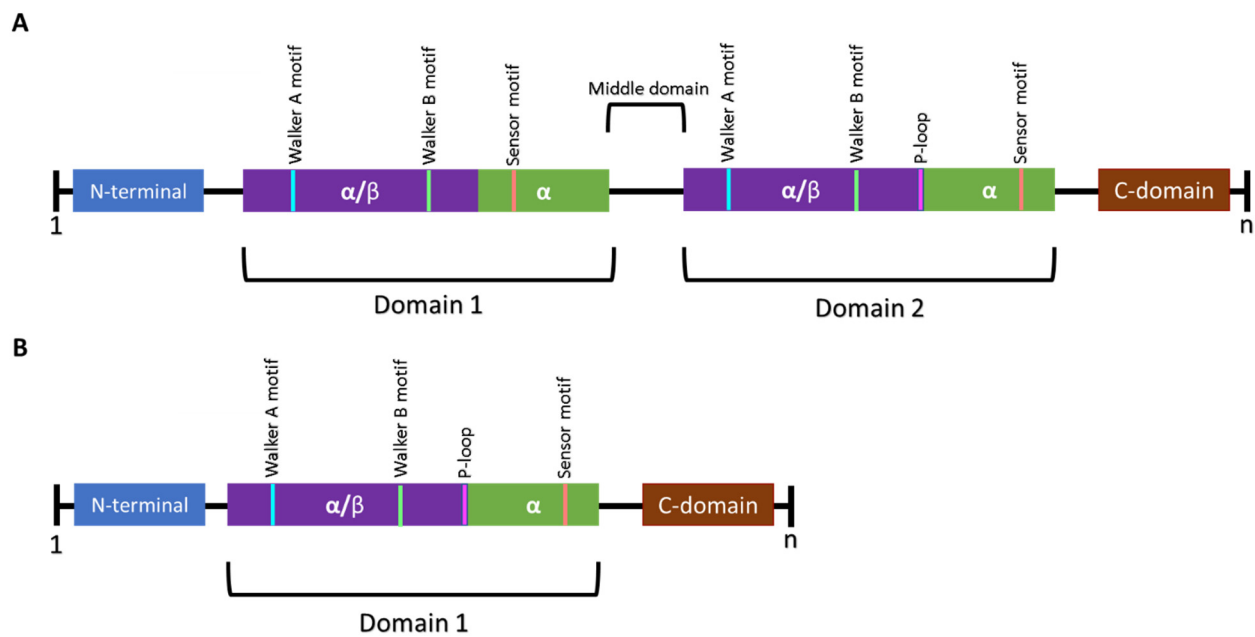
A

Walker A motif
Walker B motif
Sensor motif
Middle domain
Walker A motif
Walker B motif
P-loop
Sensor motif

N-terminal
α/β
α
α/β
α
C-domain

1
n

Domain 1
Domain 2

B

Walker A motif
Walker B motif
P-loop
Sensor motif

N-terminal
α/β
α
C-domain

1
n

Domain 1